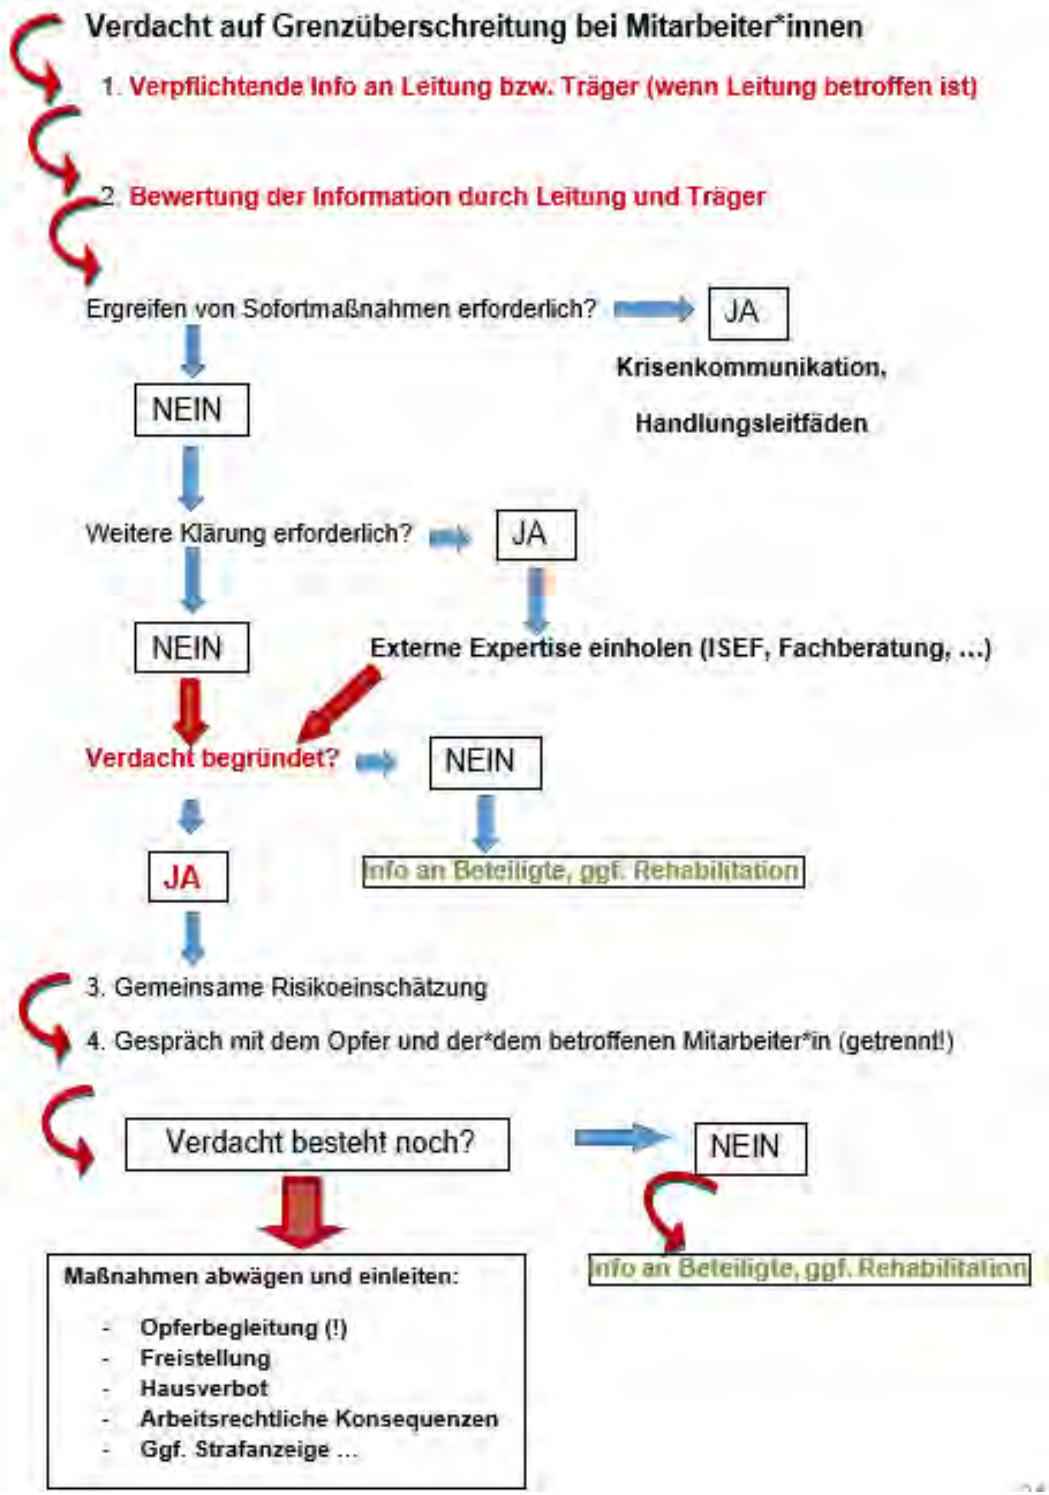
Verdacht auf Grenzüberschreitung bei Mitarbeiter*innen

1. Verpflichtende Info an Leitung bzw. Träger (wenn Leitung betroffen ist)

2. Bewertung der Information durch Leitung und Träger

Ergreifen von Sofortmaßnahmen erforderlich?

JA

Krisenkommunikation, Handlungsleitfäden

NEIN

Weitere Klärung erforderlich?

JA

NEIN

Externe Expertise einholen (ISEF, Fachberatung, ...)

Verdacht begründet?

NEIN

JA

Info an Beteiligte, ggf. Rehabilitation

3. Gemeinsame Risikoeinschätzung

4. Gespräch mit dem Opfer und der*dem betroffenen Mitarbeiter*in (getrennt!)

Verdacht besteht noch?

NEIN

Info an Beteiligte, ggf. Rehabilitation

Maßnahmen abwägen und einleiten:

- Opferbegleitung (!)
- Freistellung
- Hausverbot
- Arbeitsrechtliche Konsequenzen
- Ggf. Strafanzeige ...